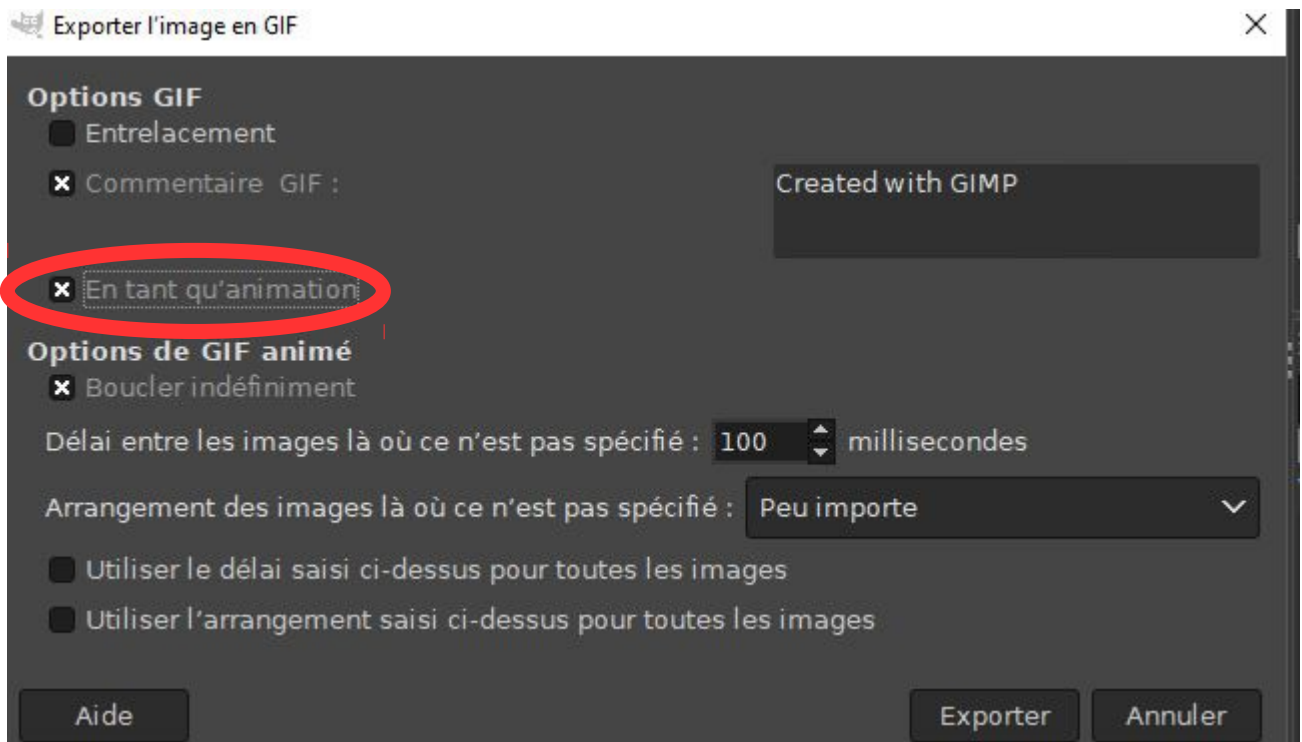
Exporter l'image en GIF

Options GIF

Entrelacement

Commentaire GIF :

Created with GIMP

En tant qu'animation

Options de GIF animé

Boucler indéfiniment

Délai entre les images là où ce n'est pas spécifié : 100 millisecondes

Arrangement des images là où ce n'est pas spécifié : Peu importe

Utiliser le délai saisi ci-dessus pour toutes les images

Utiliser l'arrangement saisi ci-dessus pour toutes les images

Aide

Exporter

Annuler